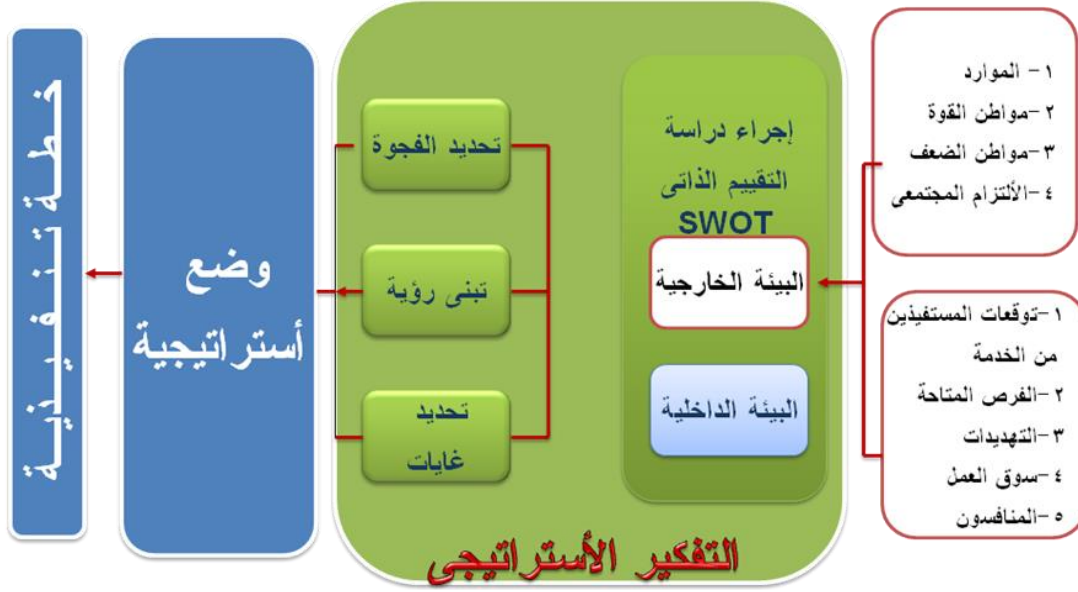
١ – الموارد
٢ –مواطن القوة
٣ –مواطن الضعف
٤ –الألتزام المجتمعى

١ –توقعات المستفيذين من الخدمة
٢ –الفرص المتاحة
٣ –التهديدات
٤ –سوق العمل
٥ –المنافسون

إجراء دراسة التقييم الذاتى SWOT

البيئة الخارجية

البيئة الداخلية

تحديد الفجوة

تبنى رؤية

تحديد غايات

التفكير الأستراتيجى

وضع أستراتيجية

خطة تنفيذية